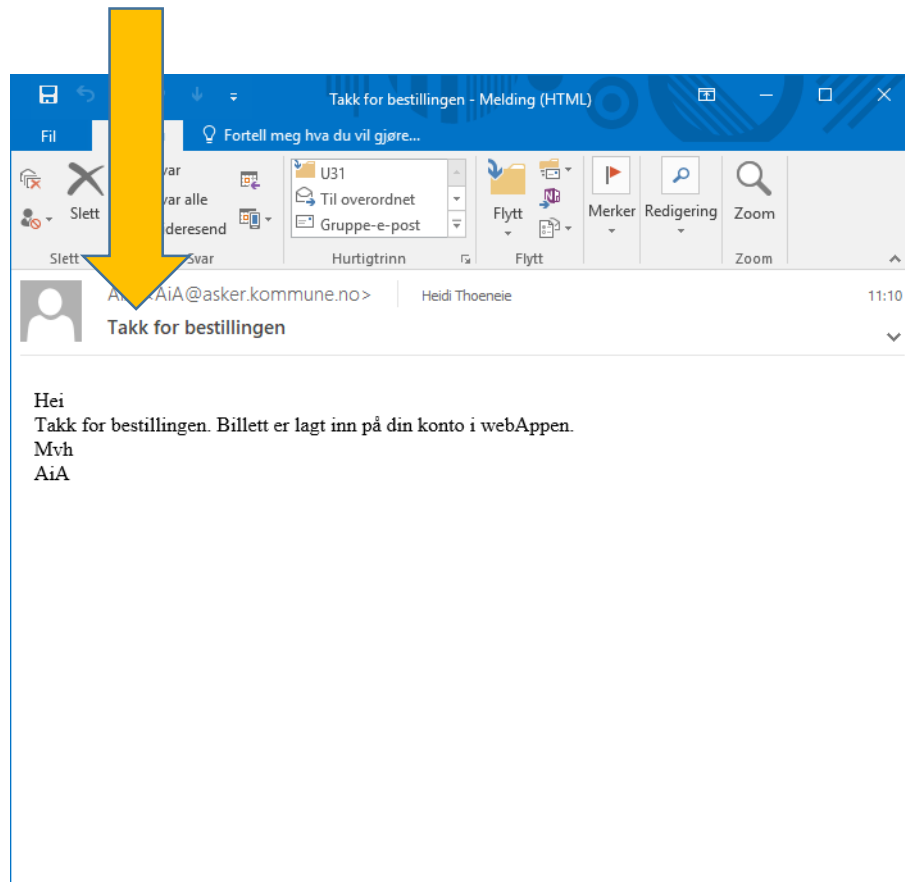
Takk for bestillingen - Melding (HTML)

Fil
Fortell meg hva du vil gjøre...

Slett
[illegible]var
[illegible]var alle
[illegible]deresend
Slett
Svar
U31
Til overordnet
Gruppe-e-post
Hurtigtrinn
Flytt
Flytt
Merker
Redigering
Zoom
Zoom

A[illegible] <AiA@asker.kommune.no>
Heidi Thoeneie
11:10
Takk for bestillingen

Hei
Takk for bestillingen. Billett er lagt inn på din konto i webAppen.
Mvh
AiA